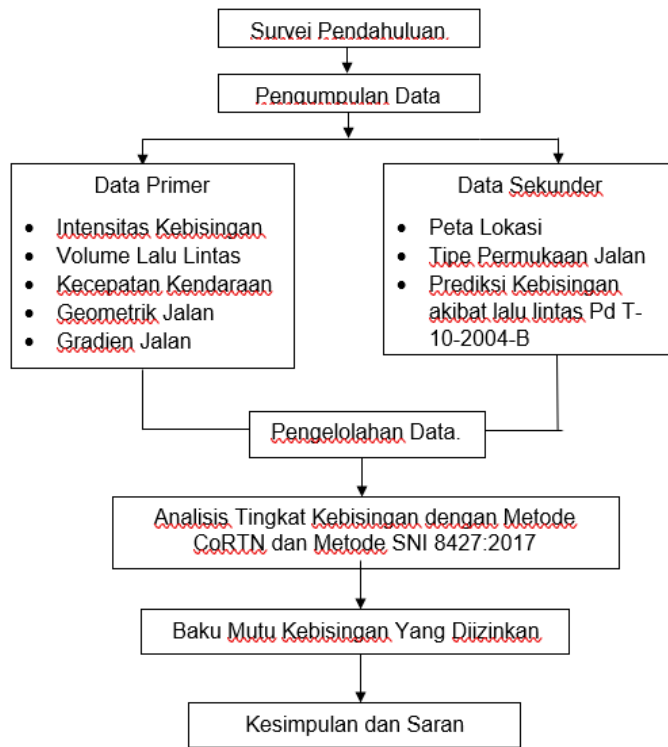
Survei Pendahuluan

Pengumpulan Data

Data Primer

- Intensitas Kebisingan
- Volume Lalu Lintas
- Kecepatan Kendaraan
- Geometrik Jalan
- Gradien Jalan

Data Sekunder

- Peta Lokasi
- Tipe Permukaan Jalan
- Prediksi Kebisingan akibat lalu lintas Pd T-10-2004-B

Pengelolahan Data.

Analisis Tingkat Kebisingan dengan Metode CoRTN dan Metode SNI 8427:2017

Baku Mutu Kebisingan Yang Dijzinkan

Kesimpulan dan Saran